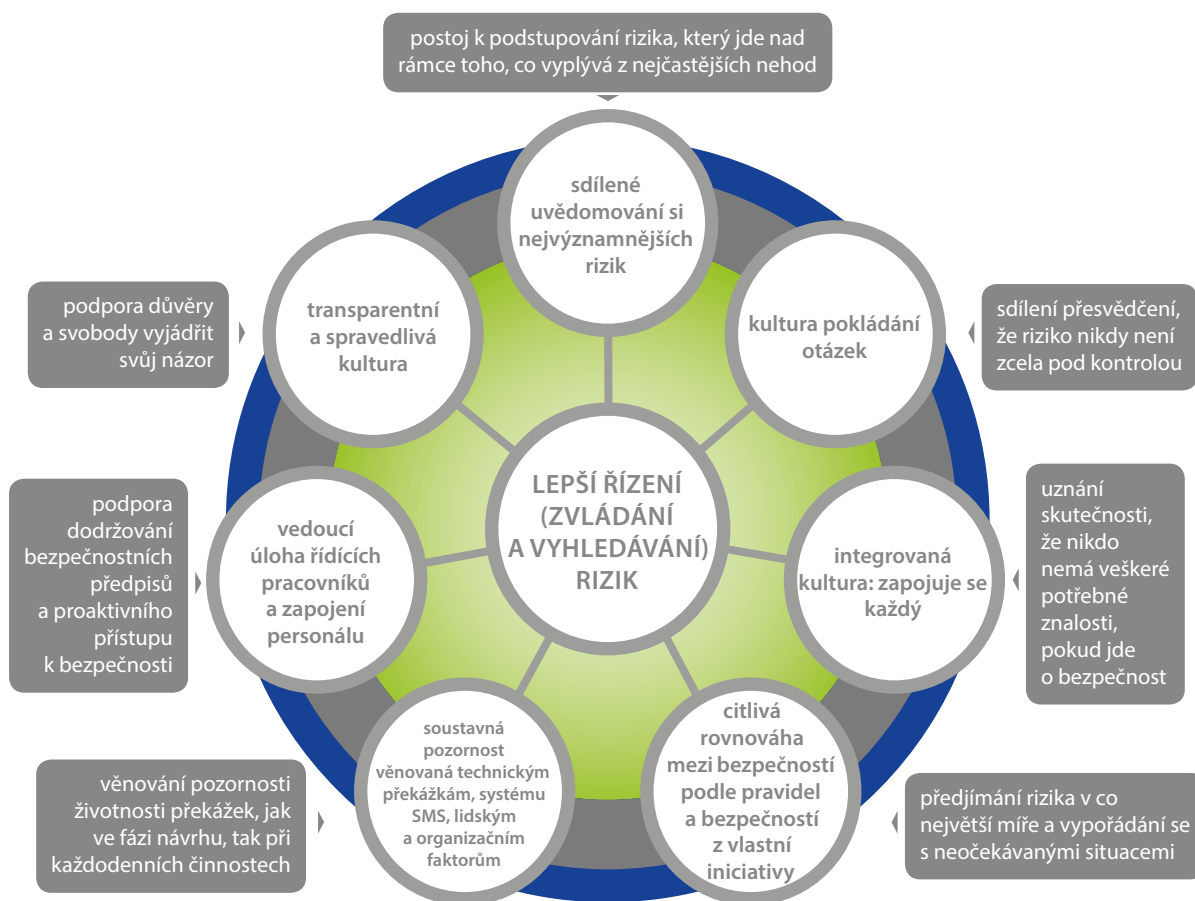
postoj k podstupování rizika, který jde nad rámce toho, co vyplývá z nejčastějších nehod

sdílené uvědomování si nejvýznamnějších rizik

podpora důvěry a svobody vyjádřit svůj názor

transparentní a spravedlivá kultura

kultura pokládání otázek

sdílení přesvědčení, že riziko nikdy není zcela pod kontrolou

podpora dodržování bezpečnostních předpisů a proaktivního přístupu k bezpečnosti

vedoucí úloha řídících pracovníků a zapojení personálu

LEPŠÍ ŘÍZENÍ (ZVLÁDÁNÍ A VYHLEDÁVÁNÍ) RIZIK

integrovaná kultura: zapojuje se každý

uznání skutečnosti, že nikdo nemá veškeré potřebné znalosti, pokud jde o bezpečnost

věnování pozornosti životnosti překážek, jak ve fázi návrhu, tak při každodenních činnostech

soustavná pozornost věnovaná technickým překážkám, systému SMS, lidským a organizačním faktorům

citlivá rovnováha mezi bezpečností podle pravidel a bezpečností z vlastní iniciativy

předjímání rizika v co největší míře a vypořádání se s neočekávanými situacemi